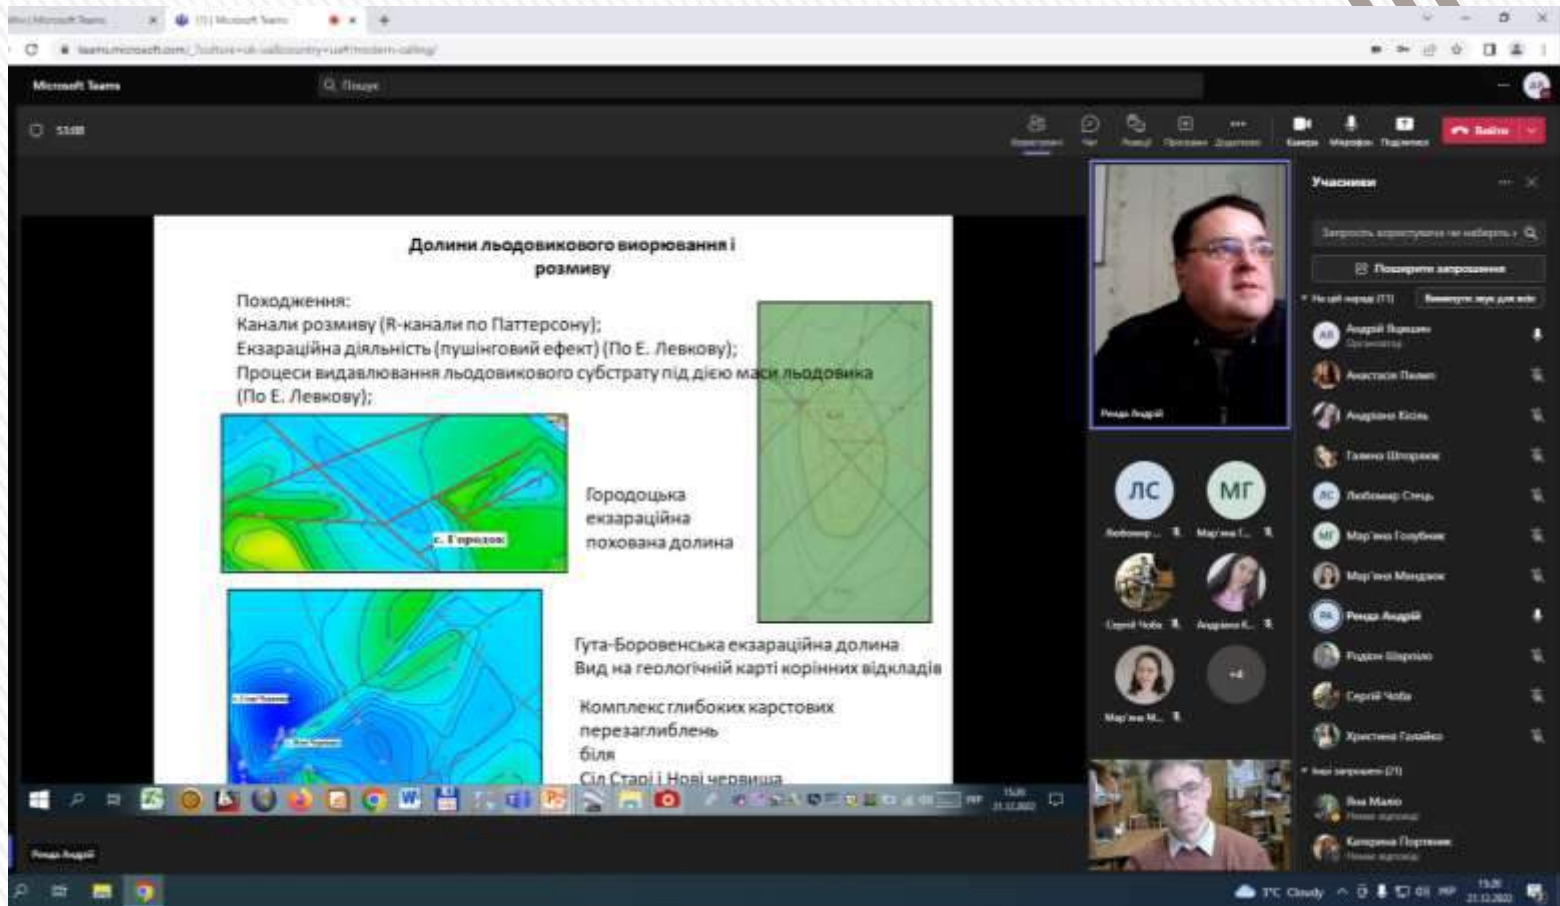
Microsoft Teams

Пошук

53:08

Вийти

Учасники

Поширити запрошення

Долини льодовикового виорювання і розмиву

Походження:
Канали розмиву (R-канали по Паттерсону);
Екзараційна діяльність (пушінговий ефект) (По Е. Левкову);
Процеси видавлювання льодовикового субстрату під дією маси льодовика (По Е. Левкову);

с. Городок

Городоцька екзараційна похована долина

Гута-Боровенська екзараційна долина
Вид на геологічній карті корінних відкладів

Комплекс глибоких карстових перезаглиблень біля
Сіл Старі і Нові червища

Ренда Андрій

ЛС

МГ

+4

Андрій Ярещак
Анастасія Павел
Андріана Кісіль
Галина Шпорюк
Любомир Стець
Мар'яна Голубнюк
Мар'яна Мандзюк
Ренда Андрій
Родіон Шарило
Сергій Чоба
Христина Гаврилко

Яна Мазко
Катерина Портнюк

Ренда Андрій

7°C Cloudy